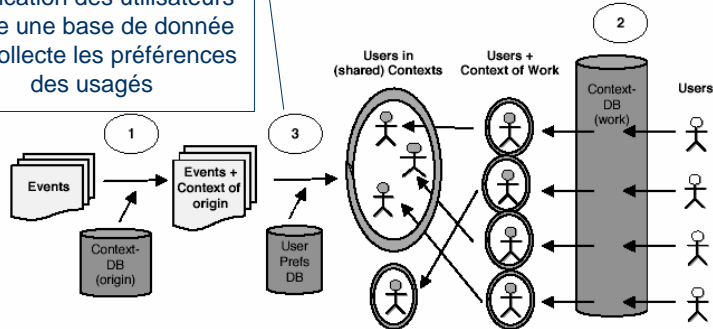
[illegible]ication des utilisateurs
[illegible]e une base de donnée
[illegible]ollecte les préférences
des usagés

2

Users in (shared) Contexts

Users + Context of Work

Context-DB (work)

Users

1

3

Events

Events + Context of origin

Context-DB (origin)

User Prefs DB